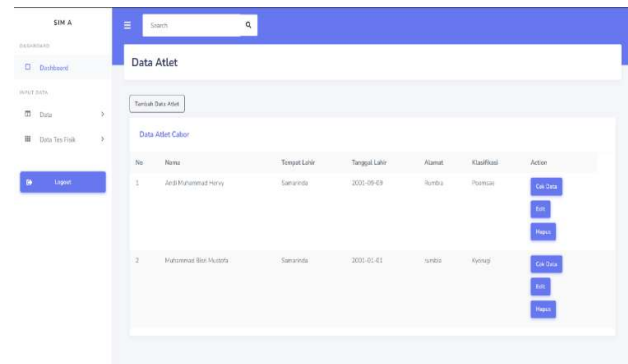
SIM A

DASHBOARD

Dashboard

INPUT DATA

Data

Data Tes Fisik

Logout

Search

Data Atlet

Tambah Data Atlet

Data Atlet Cabor

| No | Nama | Tempat Lahir | Tanggal Lahir | Alamat | Klasifikasi | Action |
|---|---|---|---|---|---|---|
| 1 | Ardi Muhammad Hervy | Samarinda | 2001-09-09 | Rumbia | Poomsae | Cek Data Edit Hapus |
| 2 | Muhammad Illen Mustofa | Samarinda | 2001-01-01 | sumbia | Kyorugi | Cek Data Edit Hapus |